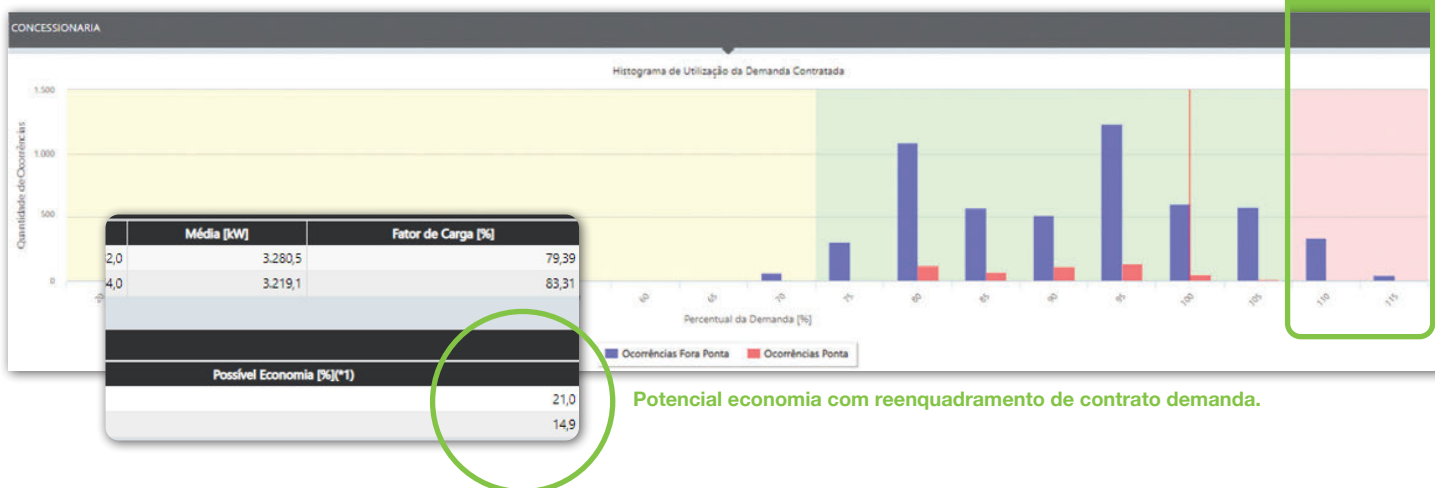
CONCESSIONARIA

Histograma de Utilização da Demanda Contratada

Quantidade de Ocorrências

1.500
1.000
500
0

20 60 65 70 75 80 85 90 95 100 105 110 115

Percentual da Demanda [%]

Ocorrências Fora Ponta
Ocorrências Ponta

| | Média [kW] | Fator de Carga [%] |
|---|---|---|
| 2,0 | 3.280,5 | 79,39 |
| 4,0 | 3.219,1 | 83,31 |

| Possível Economia [%](*1) |
|---|
| 21,0 |
| 14,9 |

Potencial economia com reenquadramento de contrato demanda.